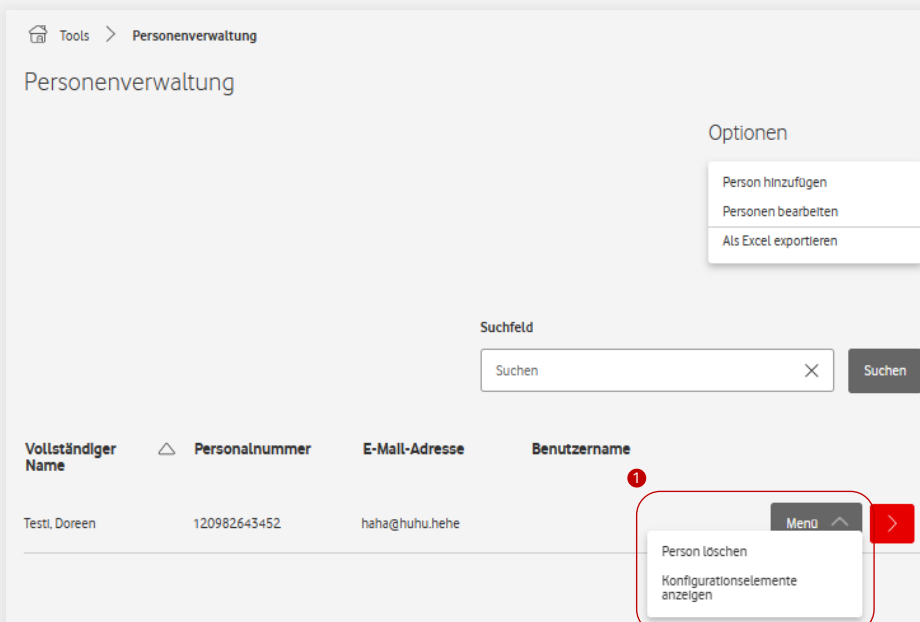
Tools > Personenverwaltung

Personenverwaltung

Optionen

Person hinzufügen
Personen bearbeiten
Als Excel exportieren

Suchfeld

Suchen

Suchen

| Vollständiger Name | Personalnummer | E-Mail-Adresse | Benutzername |
|---|---|---|---|
| Testi, Doreen | 120982643452 | haha@huhu.hehe | |

1

Menü

Person löschen
Konfigurationselemente anzeigen